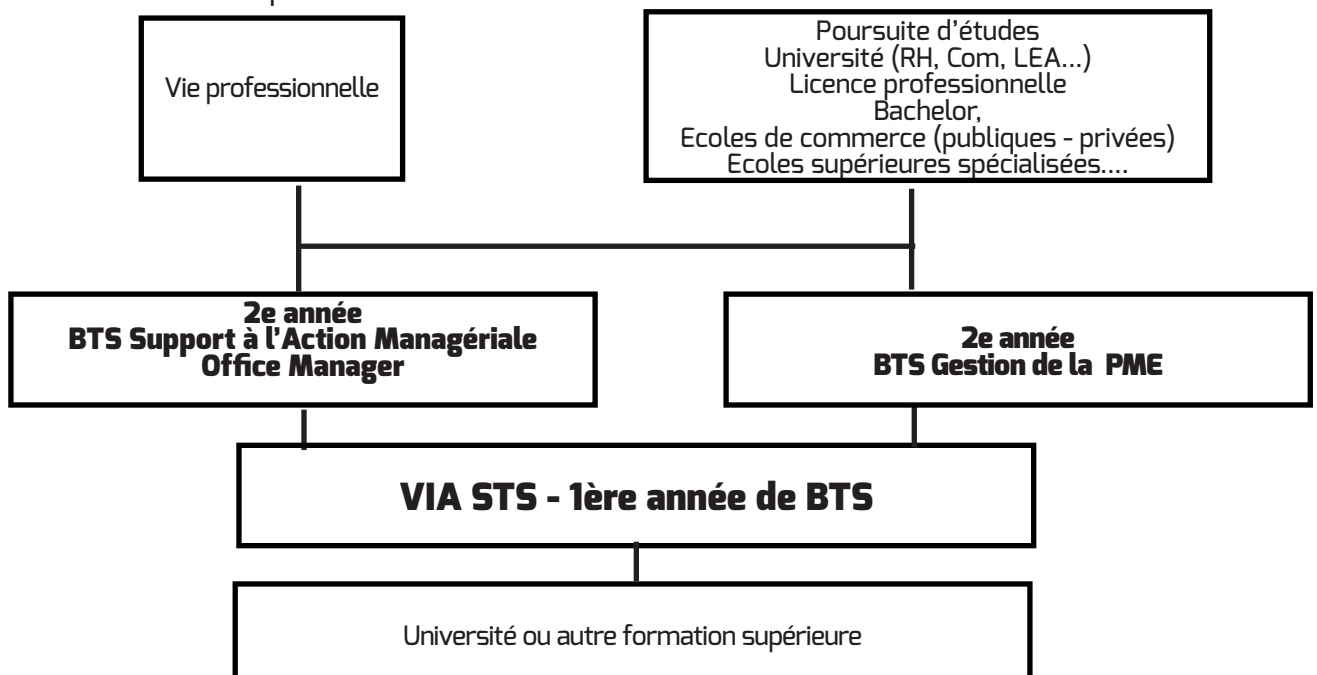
Vie professionnelle

Poursuite d'études
Université (RH, Com, LEA...)
Licence professionnelle
Bachelor,
Ecoles de commerce (publiques - privées)
Ecoles supérieures spécialisées....

2e année
BTS Support à l'Action Managériale
Office Manager

2e année
BTS Gestion de la PME

VIA STS - 1ère année de BTS

Université ou autre formation supérieure